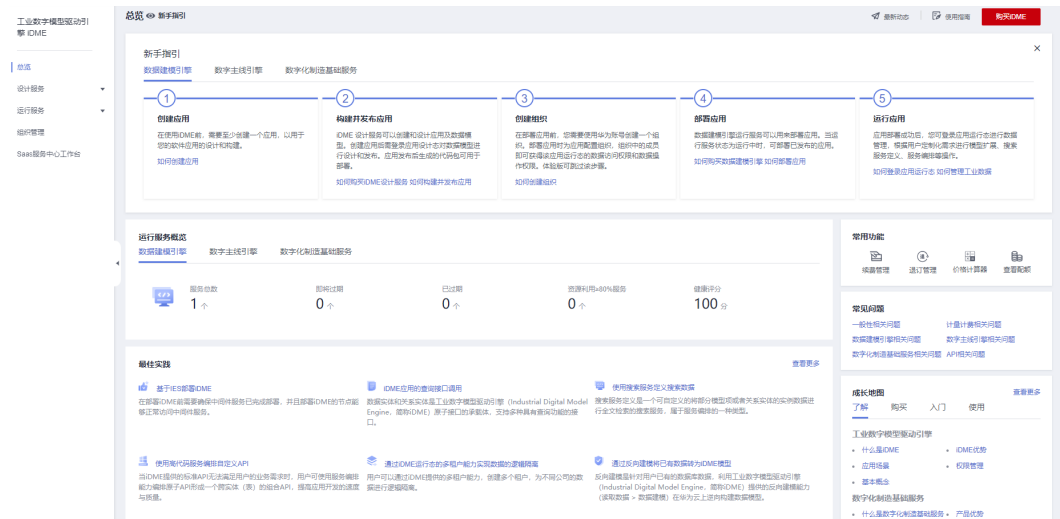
工业数字模型驱动引擎 iDME

总览
设计服务
运行服务
组织管理
Saas服务中心工作台

总览 新手指引

最新动态
使用指南
购买iDME

新手指引
数据建模引擎　数字主线引擎　数字化制造基础服务

1
创建应用
在使用iDME前，需要至少创建一个应用，以用于您的软件应用的设计和构建。
如何创建应用

2
构建并发布应用
iDME 设计服务可以创建和设计应用及数据模型。创建应用后需要登录应用设计态对数据模型进行设计和发布。应用发布后生成的代码包可用于部署。
如何购买iDME设计服务 如何构建并发布应用

3
创建组织
在部署应用前，您需要使用华为账号创建一个组织。部署应用时为应用配置组织，组织中的成员即可获得该应用运行态的数据访问权限和数据操作权限。体验版可跳过该步骤。
如何创建组织

4
部署应用
数据建模引擎运行服务可以用来部署应用。当运行服务状态为运行中时，可部署已发布的应用。
如何购买数据建模引擎 如何部署应用

5
运行应用
应用部署成功后，您可登录应用运行态进行数据管理，根据用户定制化需求进行模型扩展，搜索服务定义、服务编排等操作。
如何登录应用运行态 如何管理工业数据

运行服务概览
数据建模引擎　数字主线引擎　数字化制造基础服务

服务总数 1 个
即将过期 0 个
已过期 0 个
资源利用>80%服务 0 个
健康评分 100 分

常用功能
续费管理　退订管理　价格计算器　查看配额

常见问题
一般性相关问题　计量计费相关问题
数据建模引擎相关问题　数字主线引擎相关问题
数字化制造基础服务相关问题　API相关问题

最佳实践
查看更多

基于IES部署iDME
在部署iDME前需要确保中间件服务已完成部署，并且部署iDME的节点能够正常访问中间件服务。

iDME应用的查询接口调用
数据实体和关系实体是工业数字模型驱动引擎（Industrial Digital Model Engine，简称iDME）原子接口的承载体，支持多种具有查询功能的接口。

使用搜索服务定义搜索数据
搜索服务定义是一个可自定义的将部分模型或模型关系实体的实例数据进行全文检索的搜索服务，属于服务编排的一种类型。

使用高代码服务编排自定义API
当iDME提供的标准API无法满足用户的业务需求时，用户可使用服务编排能力编排原子API形成一个跨实体（表）的组合API，提高应用开发的速度与质量。

通过iDME运行态的多租户能力实现数据的逻辑隔离
用户可以通过iDME提供的多租户能力，创建多个租户，为不同公司的数据进行逻辑隔离。

通过反向建模将已有数据转为iDME模型
反向建模是针对用户已有的数据库数据，利用工业数字模型驱动引擎（Industrial Digital Model Engine，简称iDME）提供的反向建模能力（读取数据 > 数据建模）在华为云上逆向构建数据模型。

成长地图
查看更多
了解　购买　入门　使用
工业数字模型驱动引擎
• 什么是iDME　• iDME优势
• 应用场景　• 权限管理
• 基本概念
数字化制造基础服务
• 什么是数字化制造基础服务　• 产品优势